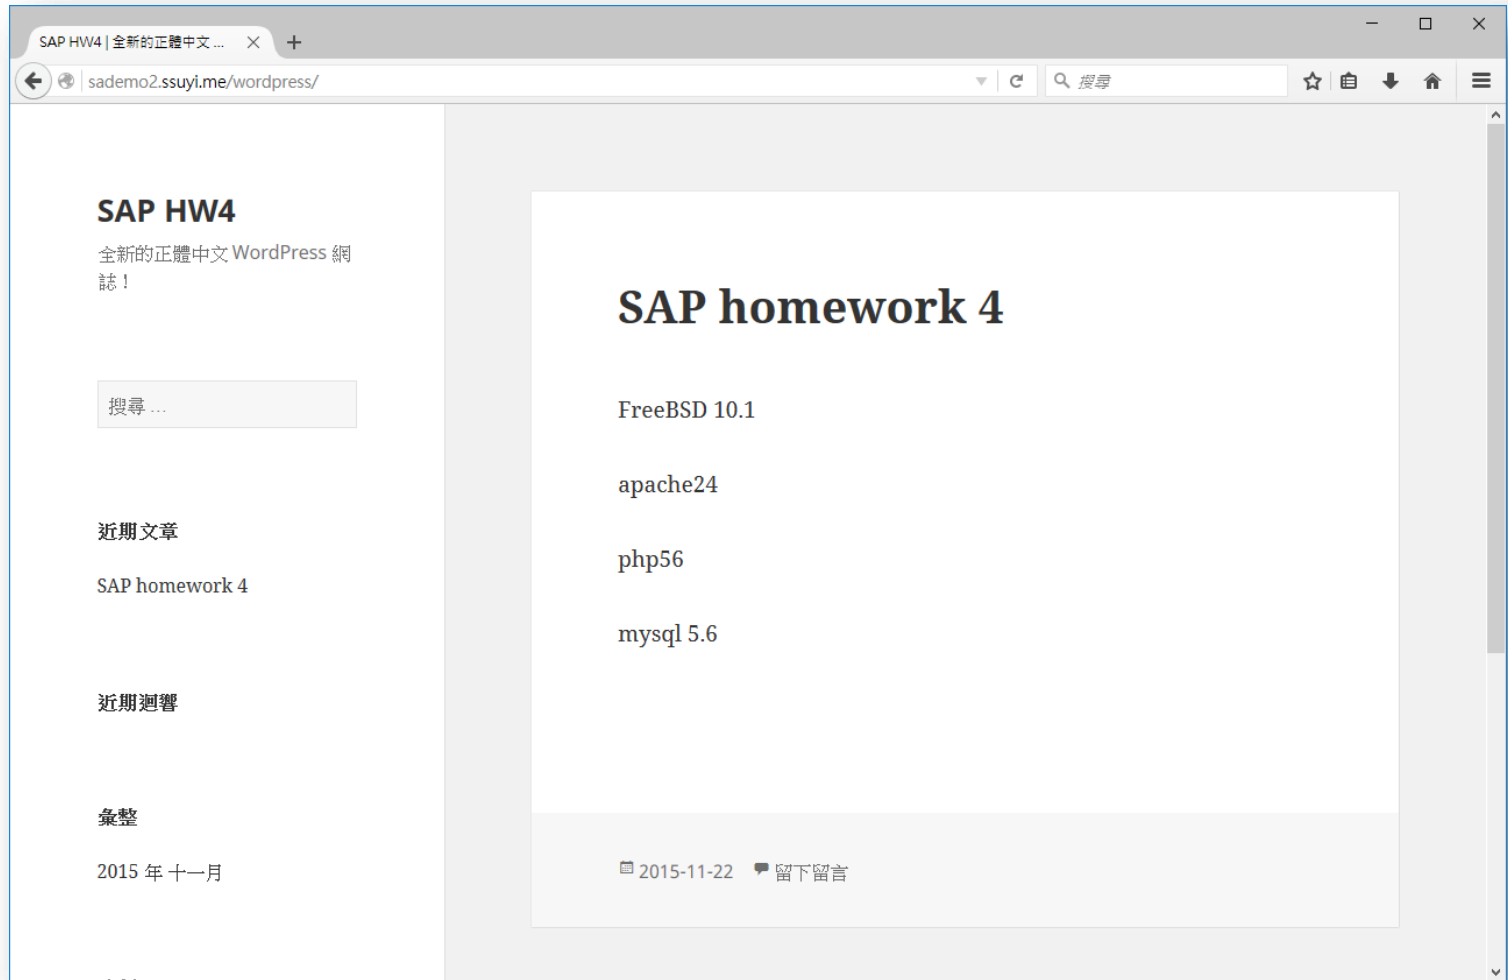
SAP HW4 | 全新的正體中文 ...

sademo2.ssuyi.me/wordpress/

搜尋

SAP HW4

全新的正體中文 WordPress 網誌！

搜尋 ...

近期文章

SAP homework 4

近期迴響

彙整

2015 年 十一月

SAP homework 4

FreeBSD 10.1

apache24

php56

mysql 5.6

2015-11-22 留下留言